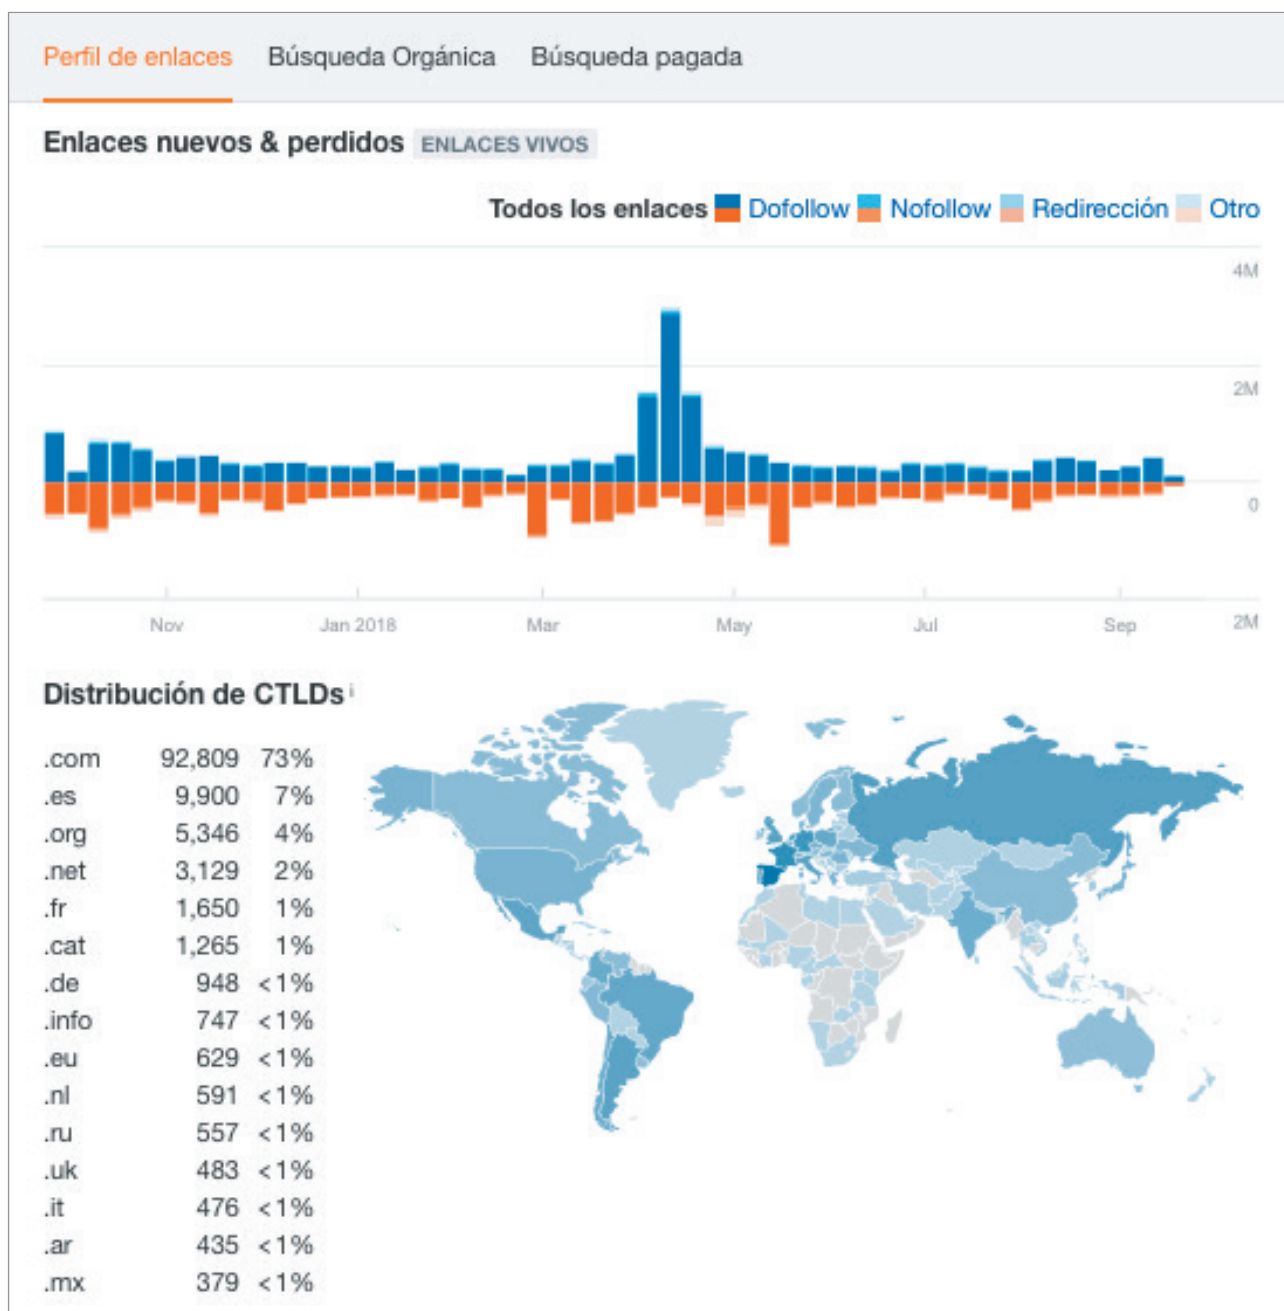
Perfil de enlaces Búsqueda Orgánica Búsqueda pagada

Enlaces nuevos & perdidos ENLACES VIVOS

Todos los enlaces Dofollow Nofollow Redirección Otro

4M
2M
0
2M

Nov Jan 2018 Mar May Jul Sep

Distribución de CTLDs

| | | |
|---|---|---|
| .com | 92,809 | 73% |
| .es | 9,900 | 7% |
| .org | 5,346 | 4% |
| .net | 3,129 | 2% |
| .fr | 1,650 | 1% |
| .cat | 1,265 | 1% |
| .de | 948 | <1% |
| .info | 747 | <1% |
| .eu | 629 | <1% |
| .nl | 591 | <1% |
| .ru | 557 | <1% |
| .uk | 483 | <1% |
| .it | 476 | <1% |
| .ar | 435 | <1% |
| .mx | 379 | <1% |